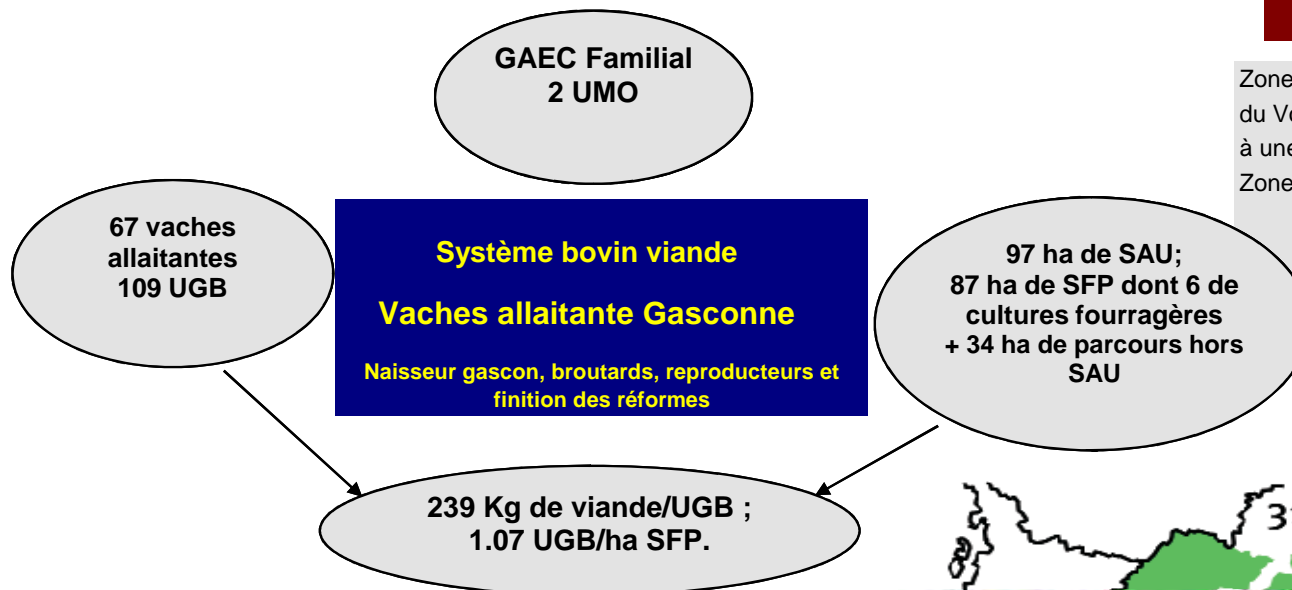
GAEC Familial
2 UMO

Zone
du Ve
à une
Zone

67 vaches allaitantes
109 UGB

Système bovin viande

Vaches allaitante Gasconne

Naisseur gascon, broutards, reproducteurs et finition des réformes

97 ha de SAU;
87 ha de SFP dont 6 de cultures fourragères
+ 34 ha de parcours hors SAU

239 Kg de viande/UGB ;
1.07 UGB/ha SFP.

31